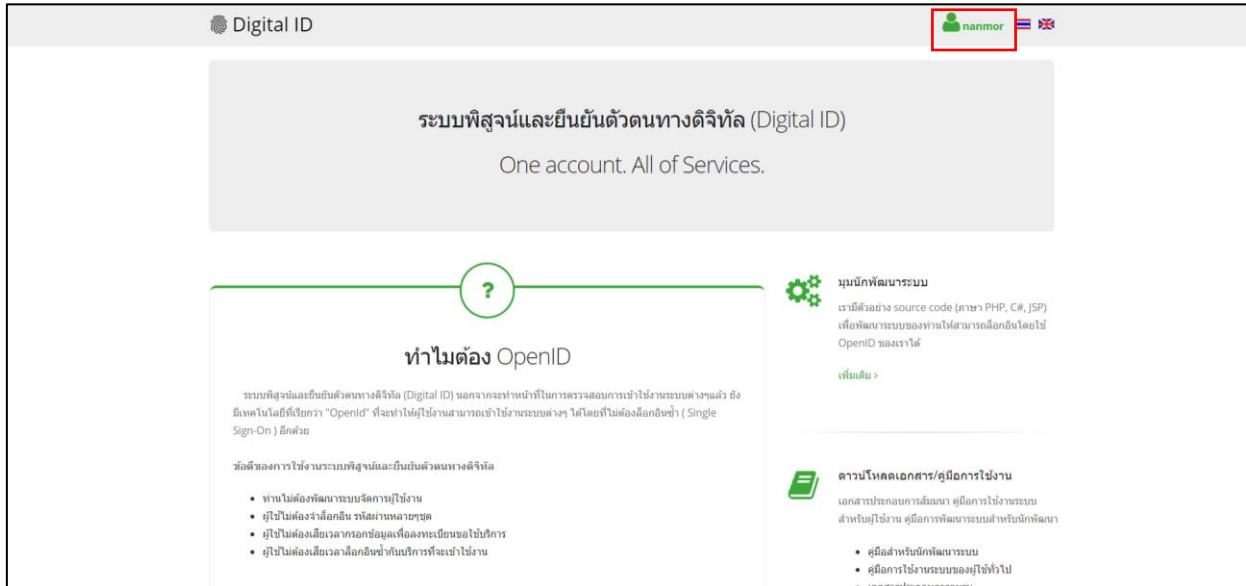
Digital ID

nanmor

ระบบพิสูจน์และยืนยันตัวตนทางดิจิทัล (Digital ID)

One account. All of Services.

?

ทำไมต้อง OpenID

ระบบพิสูจน์และยืนยันตัวตนทางดิจิทัล (Digital ID) นอกจากจะทำหน้าที่ในการตรวจสอบการเข้าใช้งานระบบต่างๆแล้ว ยังมีเทคโนโลยีที่เรียกว่า "OpenId" ที่จะทำให้ผู้ใช้งานสามารถเข้าใช้งานระบบต่างๆ ได้โดยที่ไม่ต้องล็อกอินซ้ำ ( Single Sign-On ) อีกด้วย

ข้อดีของการใช้งานระบบพิสูจน์และยืนยันตัวตนทางดิจิทัล

- ท่านไม่ต้องพัฒนาระบบจัดการผู้ใช้งาน
- ผู้ใช้ไม่ต้องจำล็อกอิน รหัสผ่านหลายๆชุด
- ผู้ใช้ไม่ต้องเสียเวลากรอกข้อมูลเพื่อลงทะเบียนขอใช้บริการ
- ผู้ใช้ไม่ต้องเสียเวลาล็อกอินซ้ำกับบริการที่จะเข้าใช้งาน

มุมนักพัฒนาระบบ

เรามีตัวอย่าง source code (ภาษา PHP, C#, JSP) เพื่อพัฒนาระบบของท่านให้สามารถล็อกอินโดยใช้ OpenID ของเราได้

เพิ่มเติม >

ดาวน์โหลดเอกสาร/คู่มือการใช้งาน

เอกสารประกอบการสัมมนา คู่มือการใช้งานระบบสำหรับผู้ใช้งาน คู่มือการพัฒนาระบบสำหรับนักพัฒนา

- คู่มือสำหรับนักพัฒนาระบบ
- คู่มือการใช้งานระบบของผู้ใช้ทั่วไป
- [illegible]